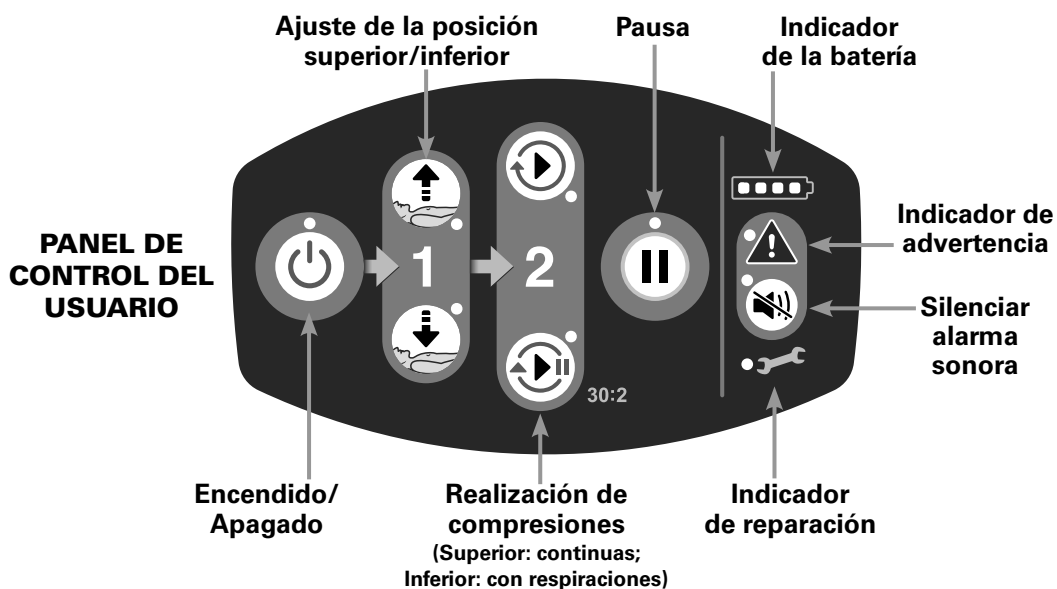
Ajuste de la posición superior/inferior

Pausa

Indicador de la batería

PANEL DE CONTROL DEL USUARIO

1

2

Indicador de advertencia

Silenciar alarma sonora

30:2

Encendido/ Apagado

Realización de compresiones
(Superior: continuas; Inferior: con respiraciones)

Indicador de reparación